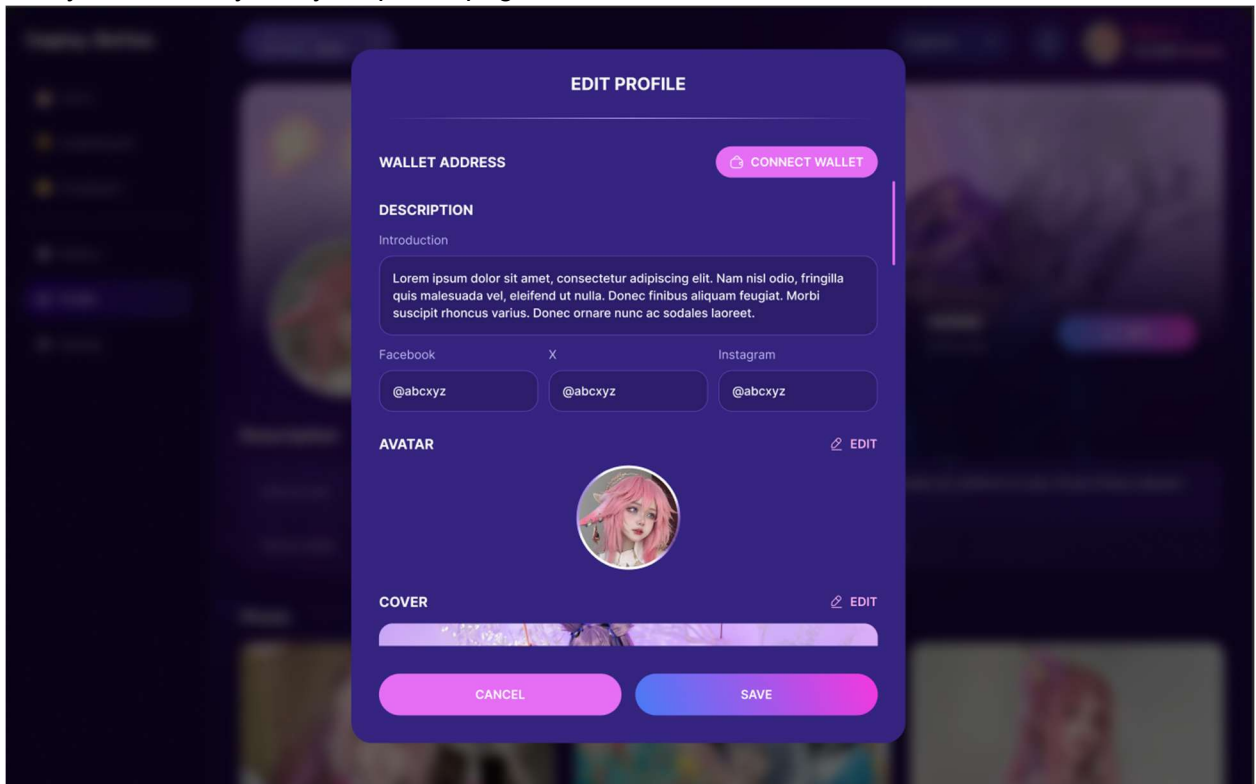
EDIT PROFILE

WALLET ADDRESS

CONNECT WALLET

DESCRIPTION

Introduction

Lorem ipsum dolor sit amet, consectetur adipiscing elit. Nam nisl odio, fringilla quis malesuada vel, eleifend ut nulla. Donec finibus aliquam feugiat. Morbi suscipit rhoncus varius. Donec ornare nunc ac sodales laoreet.

Facebook

@abcxyz

X

@abcxyz

Instagram

@abcxyz

AVATAR

EDIT

COVER

EDIT

CANCEL

SAVE